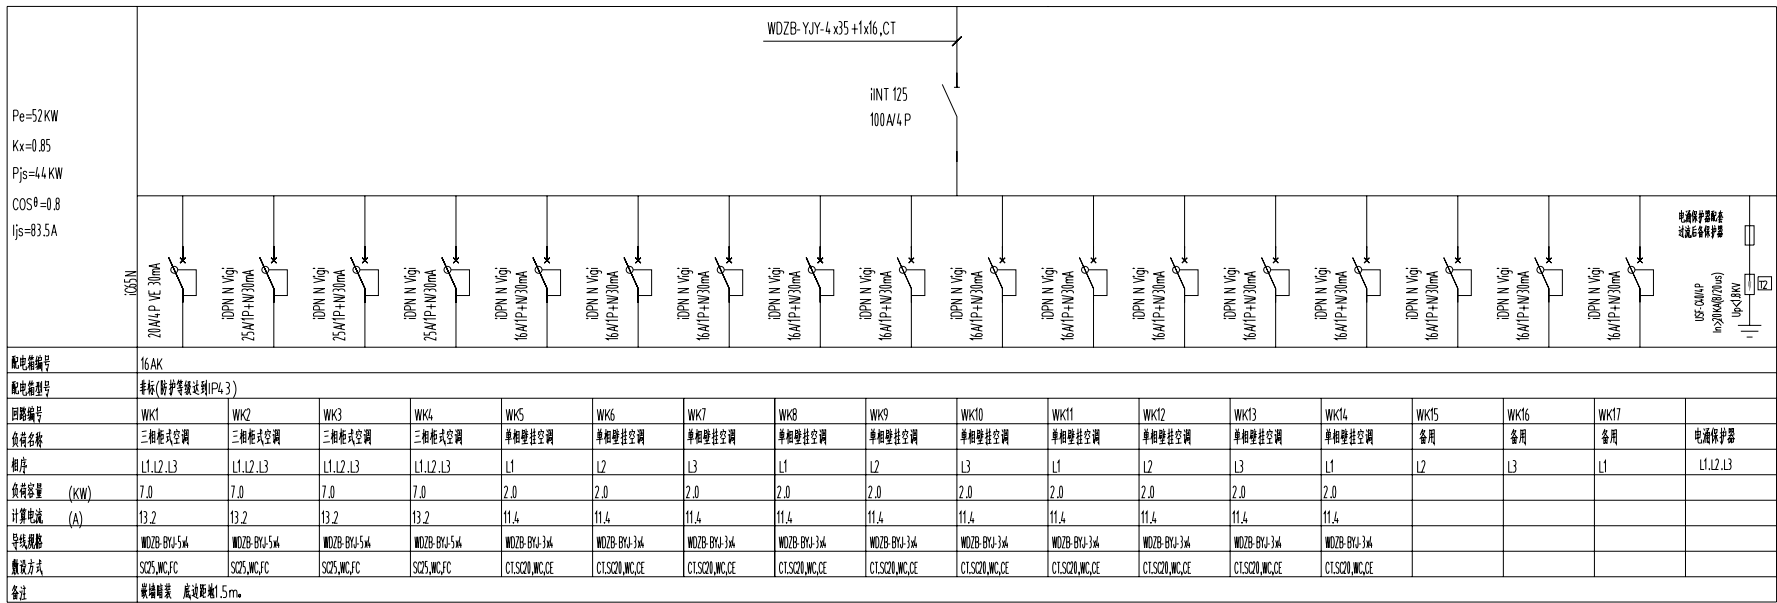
WDZB-YJY-4x35+1x16,CT

iINT 125
100A/4P

Pe=52KW
Kx=0.85
Pjs=44KW
COSθ=0.8
Ijs=83.5A

iC65N 20A/4P VE 30mA
iDPN N Vigi 25A/1P+N/30mA
iDPN N Vigi 25A/1P+N/30mA
iDPN N Vigi 25A/1P+N/30mA
iDPN N Vigi 16A/1P+N/30mA
iDPN N Vigi 16A/1P+N/30mA
iDPN N Vigi 16A/1P+N/30mA
iDPN N Vigi 16A/1P+N/30mA
iDPN N Vigi 16A/1P+N/30mA
iDPN N Vigi 16A/1P+N/30mA
iDPN N Vigi 16A/1P+N/30mA
iDPN N Vigi 16A/1P+N/30mA
iDPN N Vigi 16A/1P+N/30mA
iDPN N Vigi 16A/1P+N/30mA
iDPN N Vigi 16A/1P+N/30mA
iDPN N Vigi 16A/1P+N/30mA
iDPN N Vigi 16A/1P+N/30mA

电涌保护器配套过流后备保护器
U5F-C40/4P In≥20KA(8/20us) Up≤1.8KV
T2

| 配电箱编号 | 16AK | | | | | | | | | | | | | | | | | |
|---|---|---|---|---|---|---|---|---|---|---|---|---|---|---|---|---|---|---|
| 配电箱型号 | 非标(防护等级达到IP43) | | | | | | | | | | | | | | | | | |
| 回路编号 | WK1 | WK2 | WK3 | WK4 | WK5 | WK6 | WK7 | WK8 | WK9 | WK10 | WK11 | WK12 | WK13 | WK14 | WK15 | WK16 | WK17 | |
| 负荷名称 | 三相柜式空调 | 三相柜式空调 | 三相柜式空调 | 三相柜式空调 | 单相壁挂空调 | 单相壁挂空调 | 单相壁挂空调 | 单相壁挂空调 | 单相壁挂空调 | 单相壁挂空调 | 单相壁挂空调 | 单相壁挂空调 | 单相壁挂空调 | 单相壁挂空调 | 备用 | 备用 | 备用 | 电涌保护器 |
| 相序 | L1.L2.L3 | L1.L2.L3 | L1.L2.L3 | L1.L2.L3 | L1 | L2 | L3 | L1 | L2 | L3 | L1 | L2 | L3 | L1 | L2 | L3 | L1 | L1.L2.L3 |
| 负荷容量 (KW) | 7.0 | 7.0 | 7.0 | 7.0 | 2.0 | 2.0 | 2.0 | 2.0 | 2.0 | 2.0 | 2.0 | 2.0 | 2.0 | 2.0 | | | | |
| 计算电流 (A) | 13.2 | 13.2 | 13.2 | 13.2 | 11.4 | 11.4 | 11.4 | 11.4 | 11.4 | 11.4 | 11.4 | 11.4 | 11.4 | 11.4 | | | | |
| 导线规格 | WDZB-BYJ-5x4 | WDZB-BYJ-5x4 | WDZB-BYJ-5x4 | WDZB-BYJ-5x4 | WDZB-BYJ-3x4 | WDZB-BYJ-3x4 | WDZB-BYJ-3x4 | WDZB-BYJ-3x4 | WDZB-BYJ-3x4 | WDZB-BYJ-3x4 | WDZB-BYJ-3x4 | WDZB-BYJ-3x4 | WDZB-BYJ-3x4 | WDZB-BYJ-3x4 | | | | |
| 敷设方式 | SC25,WC,FC | SC25,WC,FC | SC25,WC,FC | SC25,WC,FC | CT.SC20,WC,CE | CT.SC20,WC,CE | CT.SC20,WC,CE | CT.SC20,WC,CE | CT.SC20,WC,CE | CT.SC20,WC,CE | CT.SC20,WC,CE | CT.SC20,WC,CE | CT.SC20,WC,CE | CT.SC20,WC,CE | | | | |
| 备注 | 嵌墙暗装 底边距地1.5m。 | | | | | | | | | | | | | | | | | |